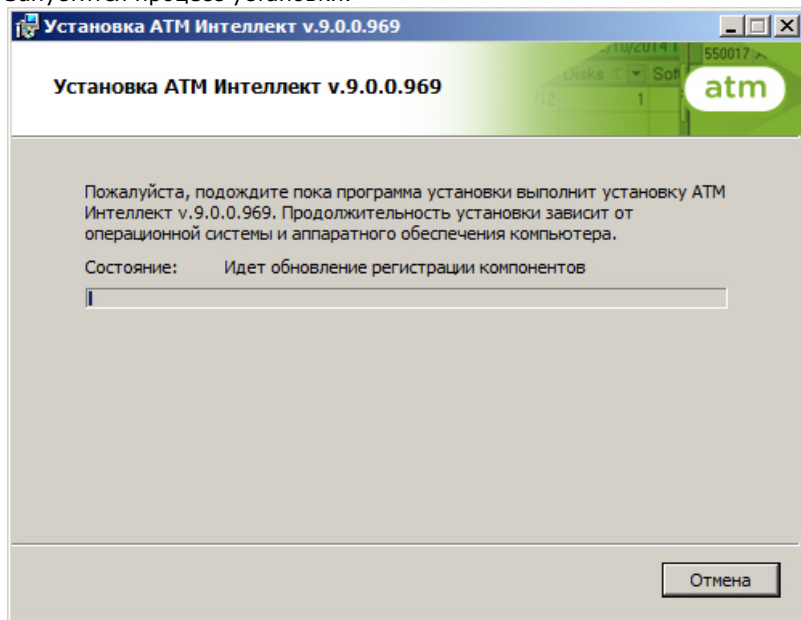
Установка АТМ Интеллект v.9.0.0.969

Установка АТМ Интеллект v.9.0.0.969

atm

Пожалуйста, подождите пока программа установки выполнит установку АТМ Интеллект v.9.0.0.969. Продолжительность установки зависит от операционной системы и аппаратного обеспечения компьютера.

Состояние: Идет обновление регистрации компонентов

Отмена